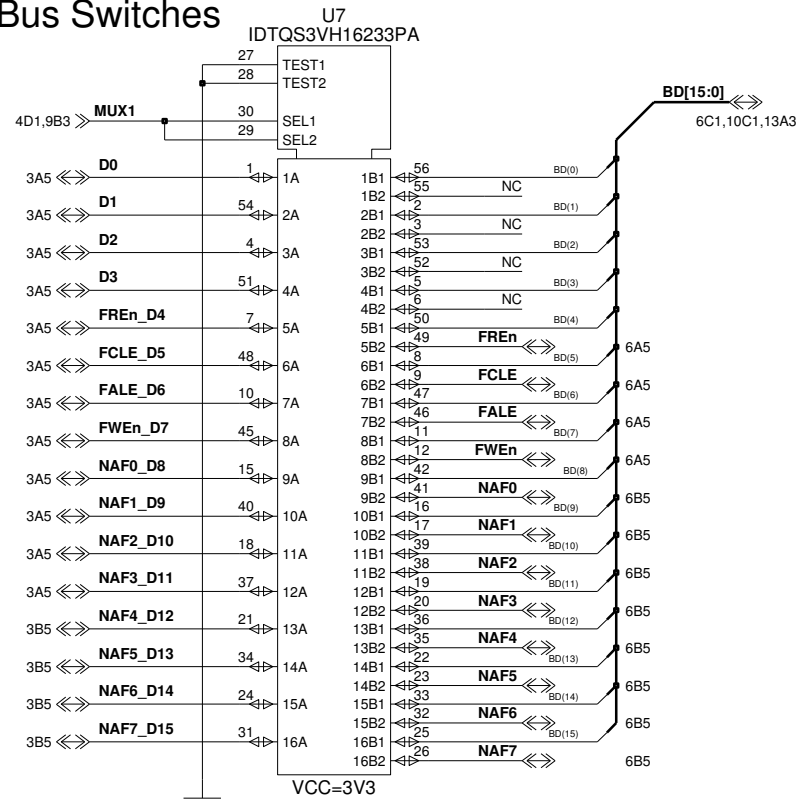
Bus Switches

U7
IDTQS3VH16233PA

27 TEST1
28 TEST2
4D1,9B3 MUX1
30 SEL1
29 SEL2

BD[15:0]
6C1,10C1,13A3

3A5 D0 1 1A
3A5 D1 54 2A
3A5 D2 4 3A
3A5 D3 51 4A
3A5 FREn_D4 7 5A
3A5 FCLE_D5 48 6A
3A5 FALE_D6 10 7A
3A5 FWEn_D7 45 8A
3A5 NAF0_D8 15 9A
3A5 NAF1_D9 40 10A
3A5 NAF2_D10 18 11A
3A5 NAF3_D11 37 12A
3B5 NAF4_D12 21 13A
3B5 NAF5_D13 34 14A
3B5 NAF6_D14 24 15A
3B5 NAF7_D15 31 16A

1B1 56 BD(0)
1B2 55 NC
2B1 2 BD(1)
2B2 3 NC
3B1 53 BD(2)
3B2 52 NC
4B1 5 BD(3)
4B2 6 NC
5B1 50 BD(4)
5B2 49 FREn 6A5
6B1 8 BD(5)
6B2 9 FCLE 6A5
7B1 47 BD(6)
7B2 46 FALE 6A5
8B1 11 BD(7)
8B2 12 FWEn 6A5
9B1 42 BD(8)
9B2 41 NAF0 6B5
10B1 16 BD(9)
10B2 17 NAF1 6B5
11B1 39 BD(10)
11B2 38 NAF2 6B5
12B1 19 BD(11)
12B2 20 NAF3 6B5
13B1 36 BD(12)
13B2 35 NAF4 6B5
14B1 22 BD(13)
14B2 23 NAF5 6B5
15B1 33 BD(14)
15B2 32 NAF6 6B5
16B1 25 BD(15)
16B2 26 NAF7 6B5

VCC=3V3